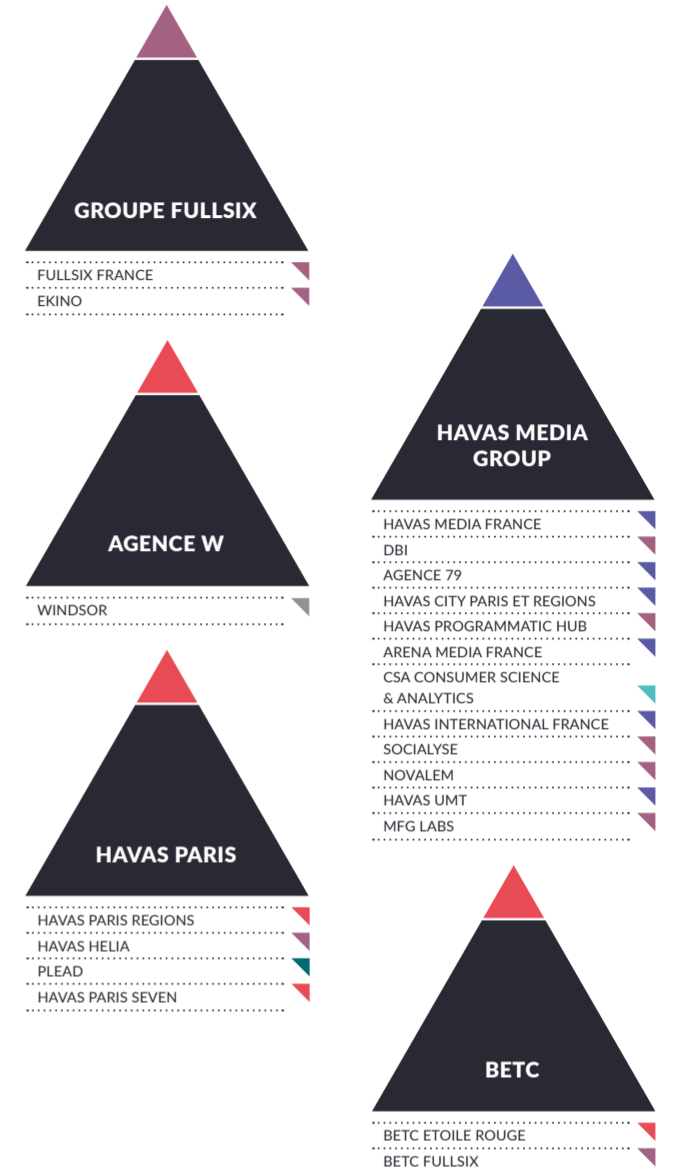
GROUPE FULLSIX

FULLSIX FRANCE
EKINO

AGENCE W

WINDSOR

HAVAS PARIS

HAVAS PARIS REGIONS
HAVAS HELIA
PLEAD
HAVAS PARIS SEVEN

HAVAS MEDIA GROUP

HAVAS MEDIA FRANCE
DBI
AGENCE 79
HAVAS CITY PARIS ET REGIONS
HAVAS PROGRAMMATIC HUB
ARENA MEDIA FRANCE
CSA CONSUMER SCIENCE & ANALYTICS
HAVAS INTERNATIONAL FRANCE
SOCIALYSE
NOVALEM
HAVAS UMT
MFG LABS

BETC

BETC ETOILE ROUGE
BETC FULLSIX